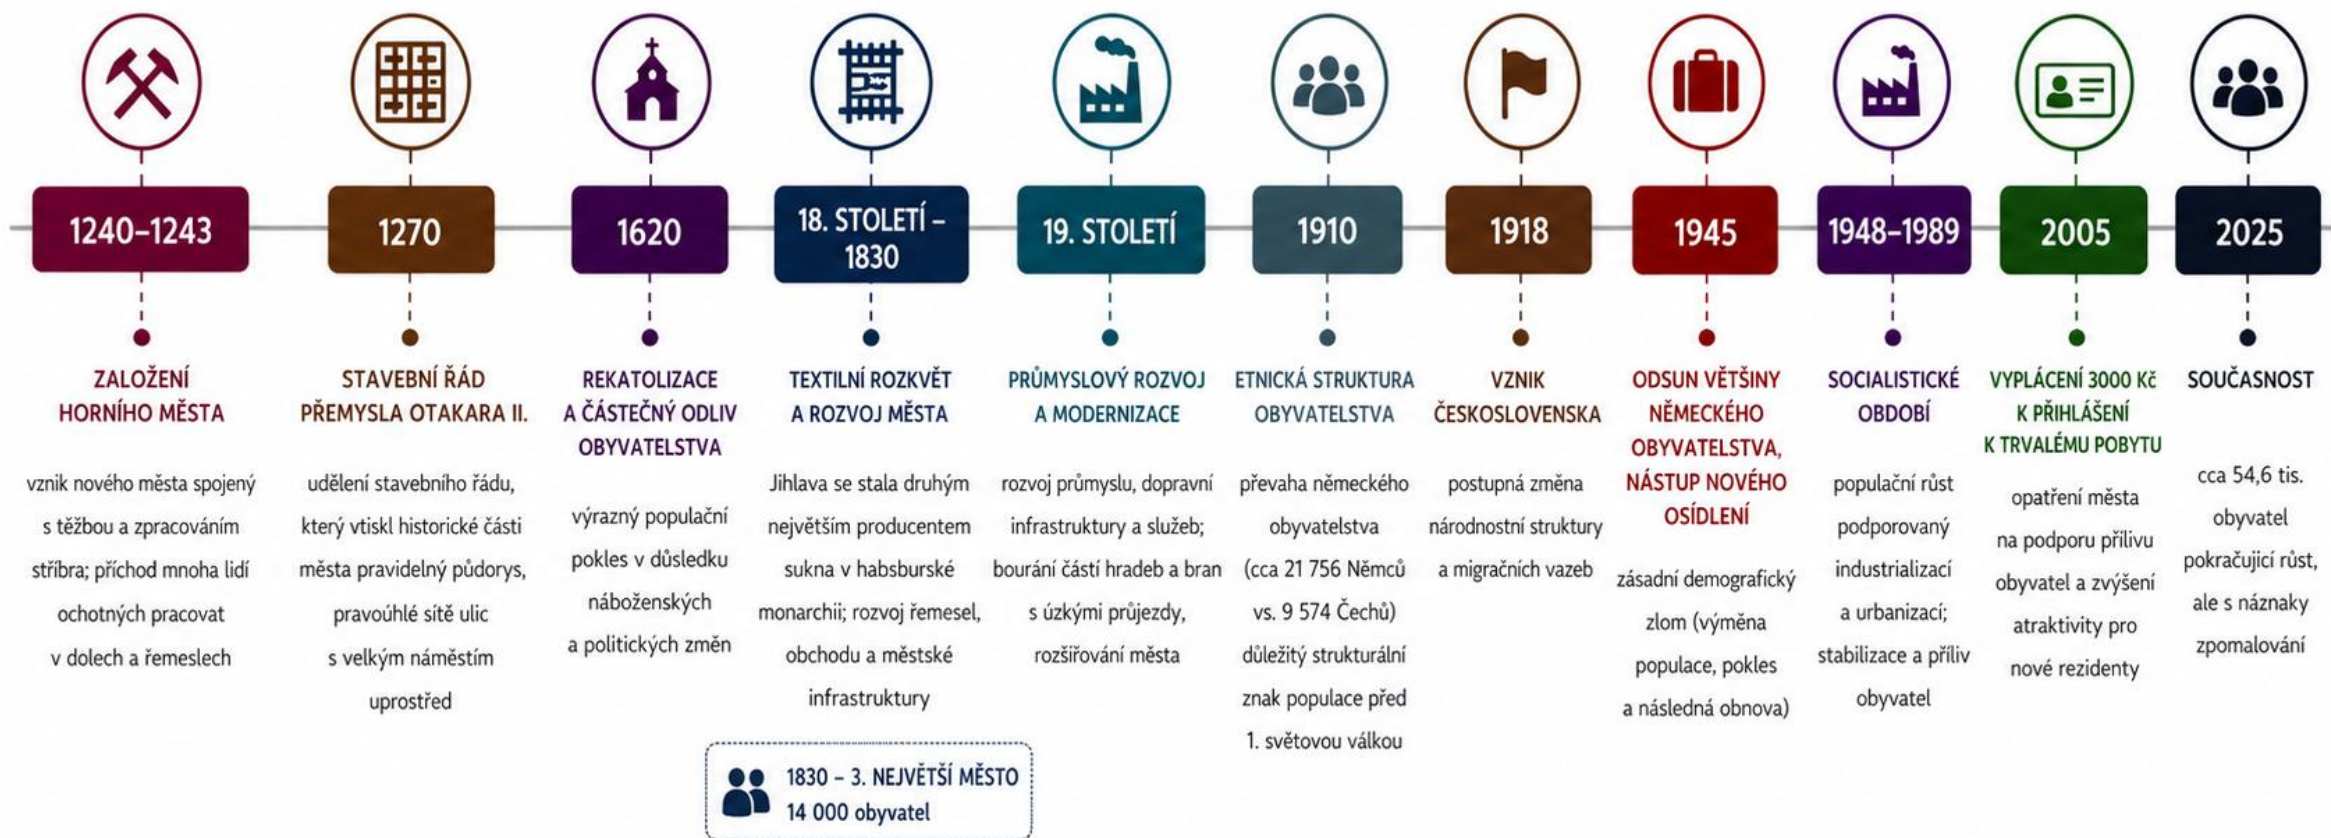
1240–1243

ZALOŽENÍ HORNÍHO MĚSTA

vznik nového města spojený s těžbou a zpracováním stříbra; příchod mnoha lidí ochotných pracovat v dolech a řemeslech

1270

STAVEBNÍ ŘÁD PŘEMYSLA OTAKARA II.

udělení stavebního řádu, který vtiskl historické části města pravidelný půdorys, pravoúhlé sítě ulic s velkým náměstím uprostřed

1620

REKATOLIZACE A ČÁSTEČNÝ ODLIV OBYVATELSTVA

výrazný populační pokles v důsledku náboženských a politických změn

18. STOLETÍ – 1830

TEXTILNÍ ROZKVĚT A ROZVOJ MĚSTA

Jihlava se stala druhým největším producentem sukna v habsburské monarchii; rozvoj řemesel, obchodu a městské infrastruktury

1830 – 3. NEJVĚTŠÍ MĚSTO
14 000 obyvatel

19. STOLETÍ

PRŮMYSLOVÝ ROZVOJ A MODERNIZACE

rozvoj průmyslu, dopravní infrastruktury a služeb; bourání částí hradeb a bran s úzkými průjezdy, rozšiřování města

1910

ETNICKÁ STRUKTURA OBYVATELSTVA

převaha německého obyvatelstva (cca 21 756 Němců vs. 9 574 Čechů) důležitý strukturální znak populace před 1. světovou válkou

1918

VZNIK ČESKOSLOVENSKA

postupná změna národnostní struktury a migračních vazeb

1945

ODSUN VĚTŠINY NĚMECKÉHO OBYVATELSTVA, NÁSTUP NOVÉHO OSÍDLENÍ

zásadní demografický zlom (výměna populace, pokles a následná obnova)

1948–1989

SOCIALISTICKÉ OBDOBÍ

populační růst podporovaný industrializací a urbanizací; stabilizace a příliv obyvatel

2005

VYPLÁCENÍ 3000 Kč K PŘIHLÁŠENÍ K TRVALÉMU POBYTU

opatření města na podporu přílivu obyvatel a zvýšení atraktivity pro nové rezidenty

2025

SOUČASNOST

cca 54,6 tis. obyvatel pokračující růst, ale s náznaky zpomalování